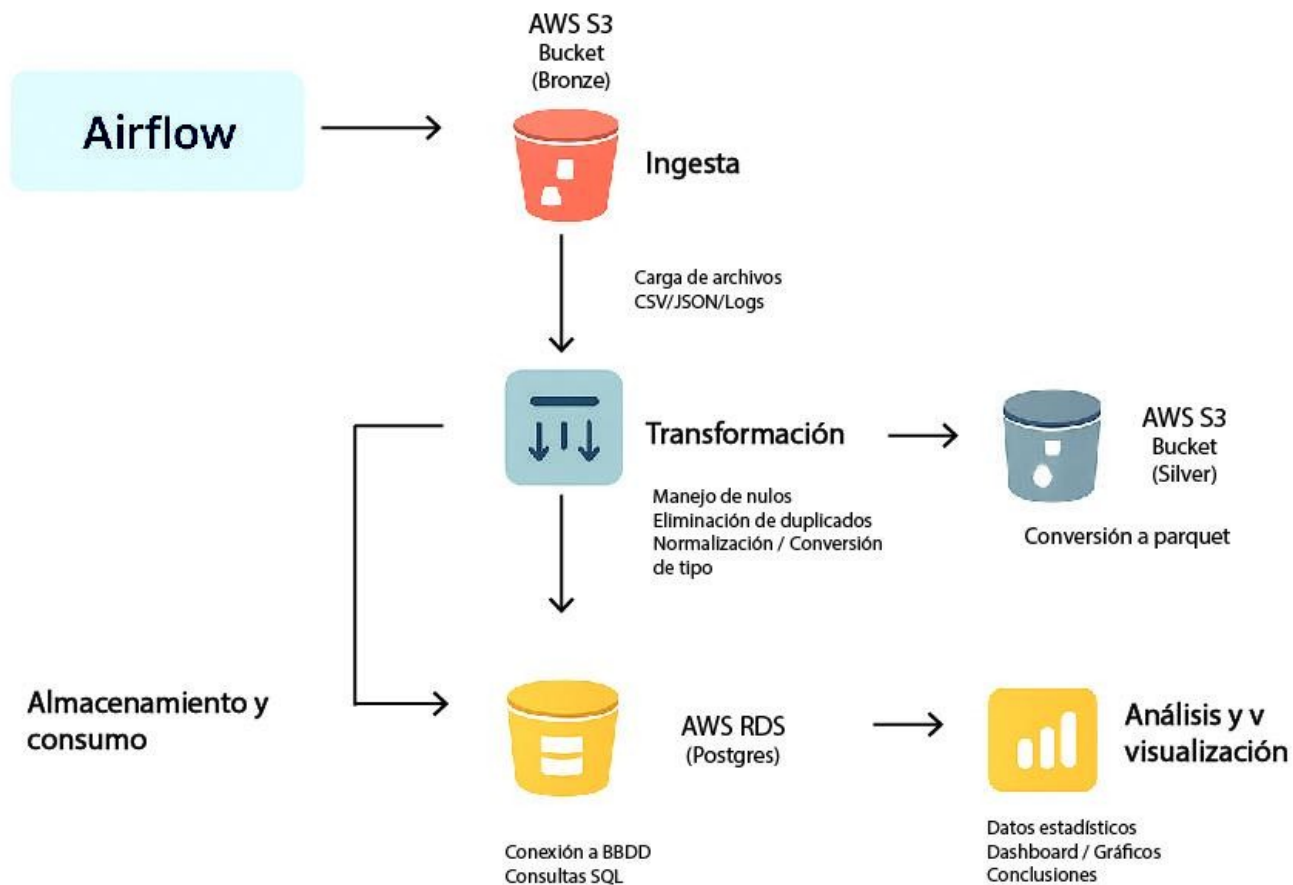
Airflow

AWS S3
Bucket
(Bronze)

Ingesta

Carga de archivos
CSV/JSON/Logs

Transformación

Manejo de nulos
Eliminación de duplicados
Normalización / Conversión de tipo

AWS S3
Bucket
(Silver)

Conversión a parquet

Almacenamiento y consumo

AWS RDS
(Postgres)

Conexión a BBDD
Consultas SQL

Análisis y v visualización

Datos estadísticos
Dashboard / Gráficos
Conclusiones